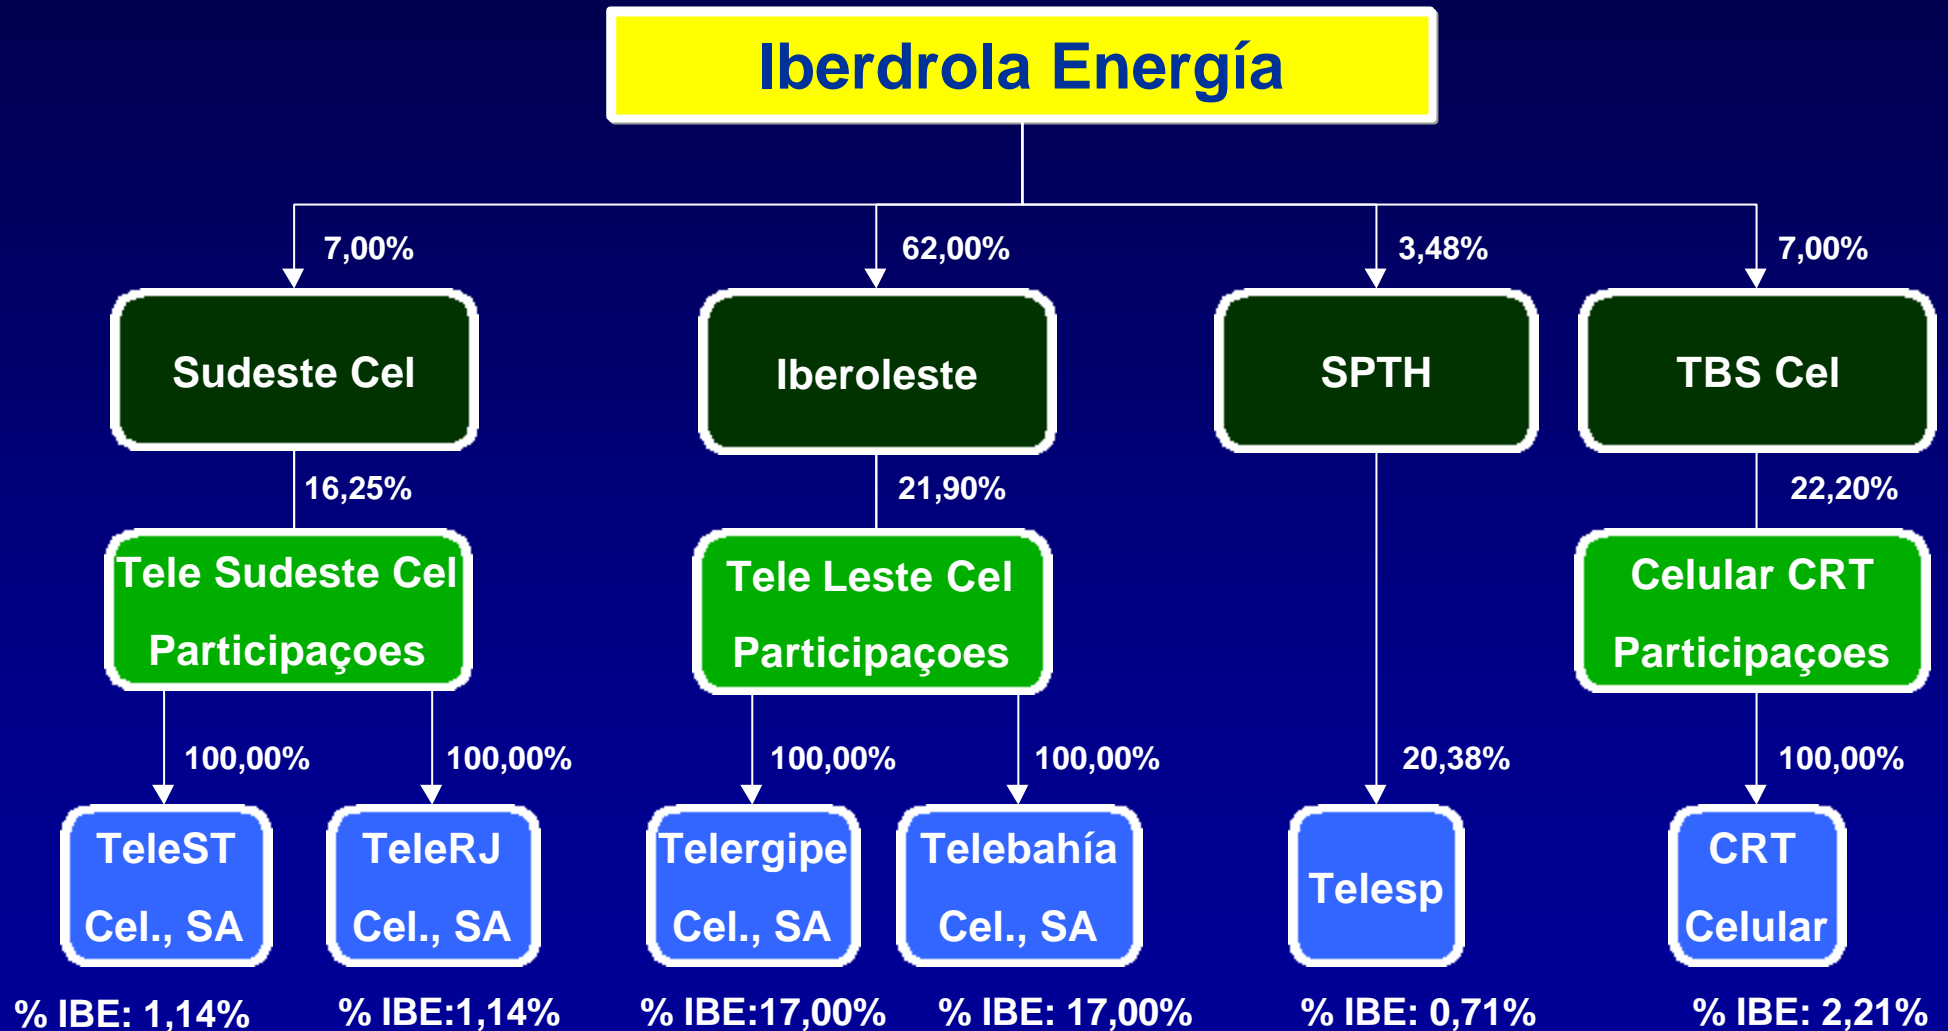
Iberdrola Energía

7,00%

Sudeste Cel

16,25%

Tele Sudeste Cel Participaçoes

100,00%

TeleST Cel., SA

% IBE: 1,14%

100,00%

TeleRJ Cel., SA

% IBE:1,14%

62,00%

Iberoleste

21,90%

Tele Leste Cel Participaçoes

100,00%

Telergipe Cel., SA

% IBE:17,00%

100,00%

Telebahía Cel., SA

% IBE: 17,00%

3,48%

SPTH

20,38%

Telesp

% IBE: 0,71%

7,00%

TBS Cel

22,20%

Celular CRT Participaçoes

100,00%

CRT Celular

% IBE: 2,21%